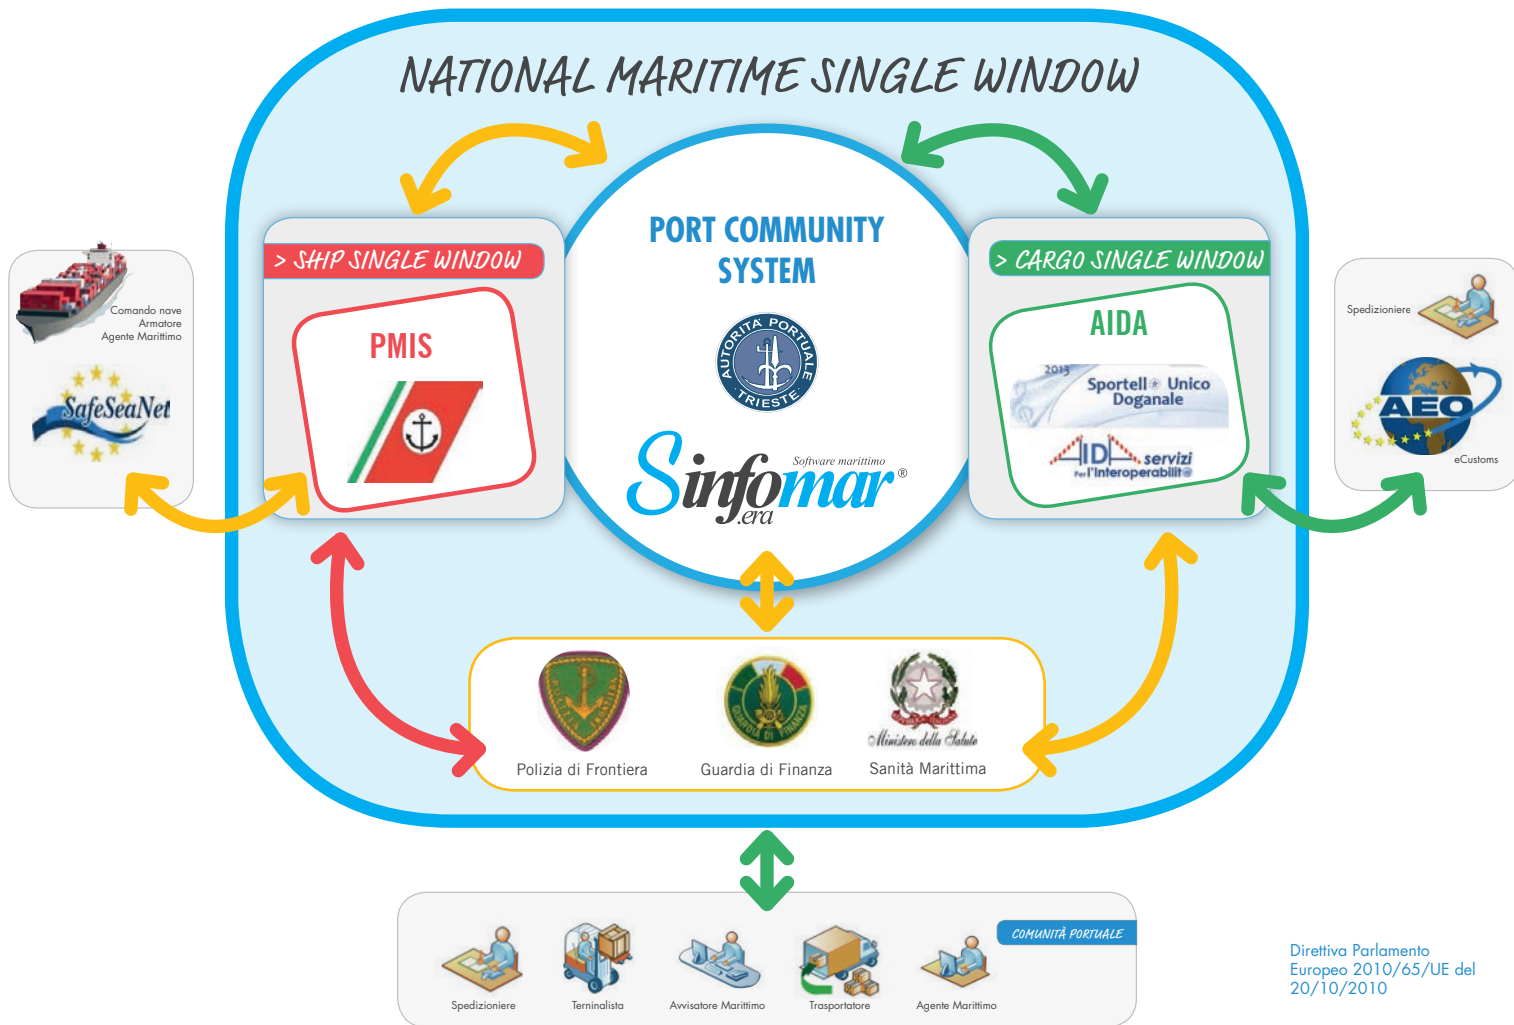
NATIONAL MARITIME SINGLE WINDOW

Comando nave
Armatore
Agente Marittimo

SafeSeaNet

> SHIP SINGLE WINDOW

PMIS

PORT COMMUNITY SYSTEM

AUTORITÀ PORTUALE TRIESTE

Sinfomar.era
Software marittimo ®

> CARGO SINGLE WINDOW

AIDA

2013
Sportello Unico Doganale

AIDA servizi per l'Interoperabilità

Spedizioniere

AEO

eCustoms

Polizia di Frontiera

Guardia di Finanza

Ministero della Salute

Sanità Marittima

COMUNITÀ PORTUALE

Spedizioniere

Terminalista

Avvisatore Marittimo

Trasportatore

Agente Marittimo

Direttiva Parlamento Europeo 2010/65/UE del 20/10/2010